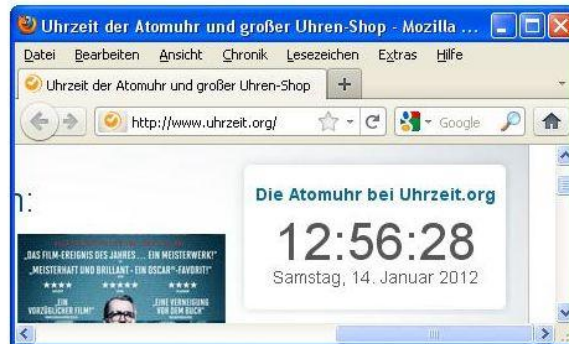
Uhrzeit der Atomuhr und großer Uhren-Shop - Mozilla ...

Datei Bearbeiten Ansicht Chronik Lesezeichen Extras Hilfe

Uhrzeit der Atomuhr und großer Uhren-Shop +

http://www.uhrzeit.org/

Google

n:

„DAS FILM-EREIGNIS DES JAHRES ... EIN MEISTERWERK!"
„MEISTERHAFT UND BRILLANT - EIN OSCAR®-FAVORIT!"
★★★★ ★★★★ ★★★★
„EIN VORZÜGLICHER FILM!"
„EINE VERNEIGUNG VOR DEM BUCH"

Die Atomuhr bei Uhrzeit.org

12:56:28

Samstag, 14. Januar 2012